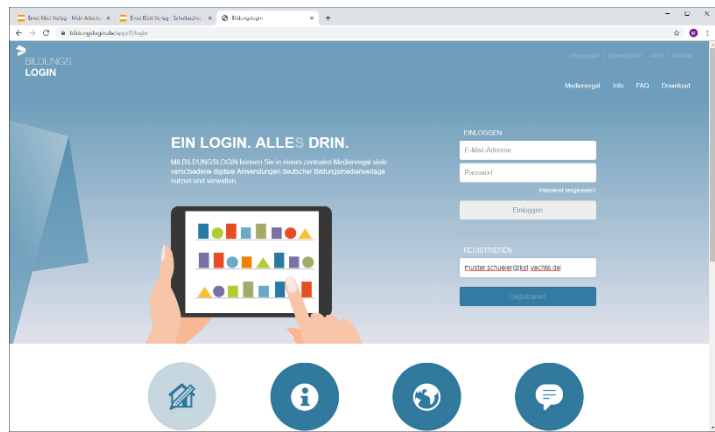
Ernst Klett Verlag · Mein Arbeits ×
Ernst Klett Verlag · Schulbücher ×
Bildungslogin ×
+

bildungslogin.de/app/#/login

BILDUNGS LOGIN

Impressum | Datenschutz | AGB | Kontakt

Medienregal Info FAQ Download

EIN LOGIN. ALLES DRIN.

Mit BILDUNGSLOGIN können Sie in einem zentralen Medienregal viele verschiedene digitale Anwendungen deutscher Bildungsmedienverlage nutzen und verwalten.

EINLOGGEN

E-Mail-Adresse

Passwort

Passwort vergessen?

Einloggen

REGISTRIEREN

muster.schueler@kst.vechta.de

Registrieren